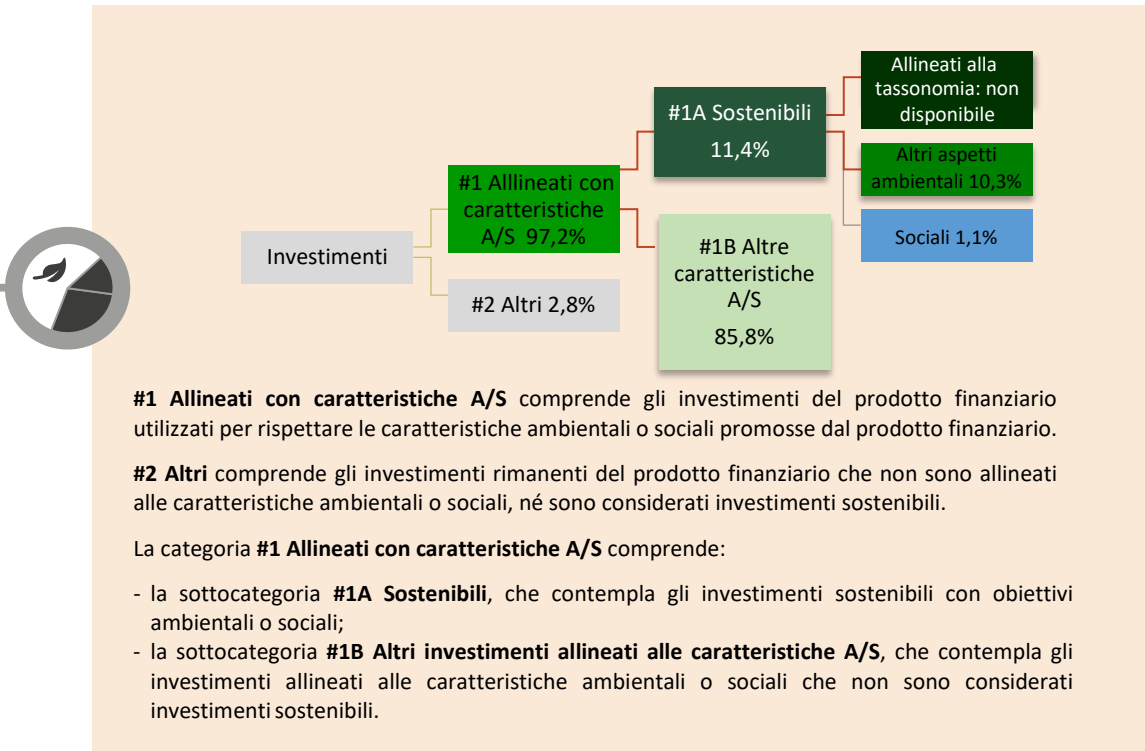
Investimenti

#1 Alllineati con caratteristiche A/S 97,2%

#2 Altri 2,8%

#1A Sostenibili 11,4%

#1B Altre caratteristiche A/S 85,8%

Allineati alla tassonomia: non disponibile

Altri aspetti ambientali 10,3%

Sociali 1,1%

**#1 Allineati con caratteristiche A/S** comprende gli investimenti del prodotto finanziario utilizzati per rispettare le caratteristiche ambientali o sociali promosse dal prodotto finanziario.

**#2 Altri** comprende gli investimenti rimanenti del prodotto finanziario che non sono allineati alle caratteristiche ambientali o sociali, né sono considerati investimenti sostenibili.

La categoria **#1 Allineati con caratteristiche A/S** comprende:

- la sottocategoria **#1A Sostenibili**, che contempla gli investimenti sostenibili con obiettivi ambientali o sociali;
- la sottocategoria **#1B Altri investimenti allineati alle caratteristiche A/S**, che contempla gli investimenti allineati alle caratteristiche ambientali o sociali che non sono considerati investimenti sostenibili.